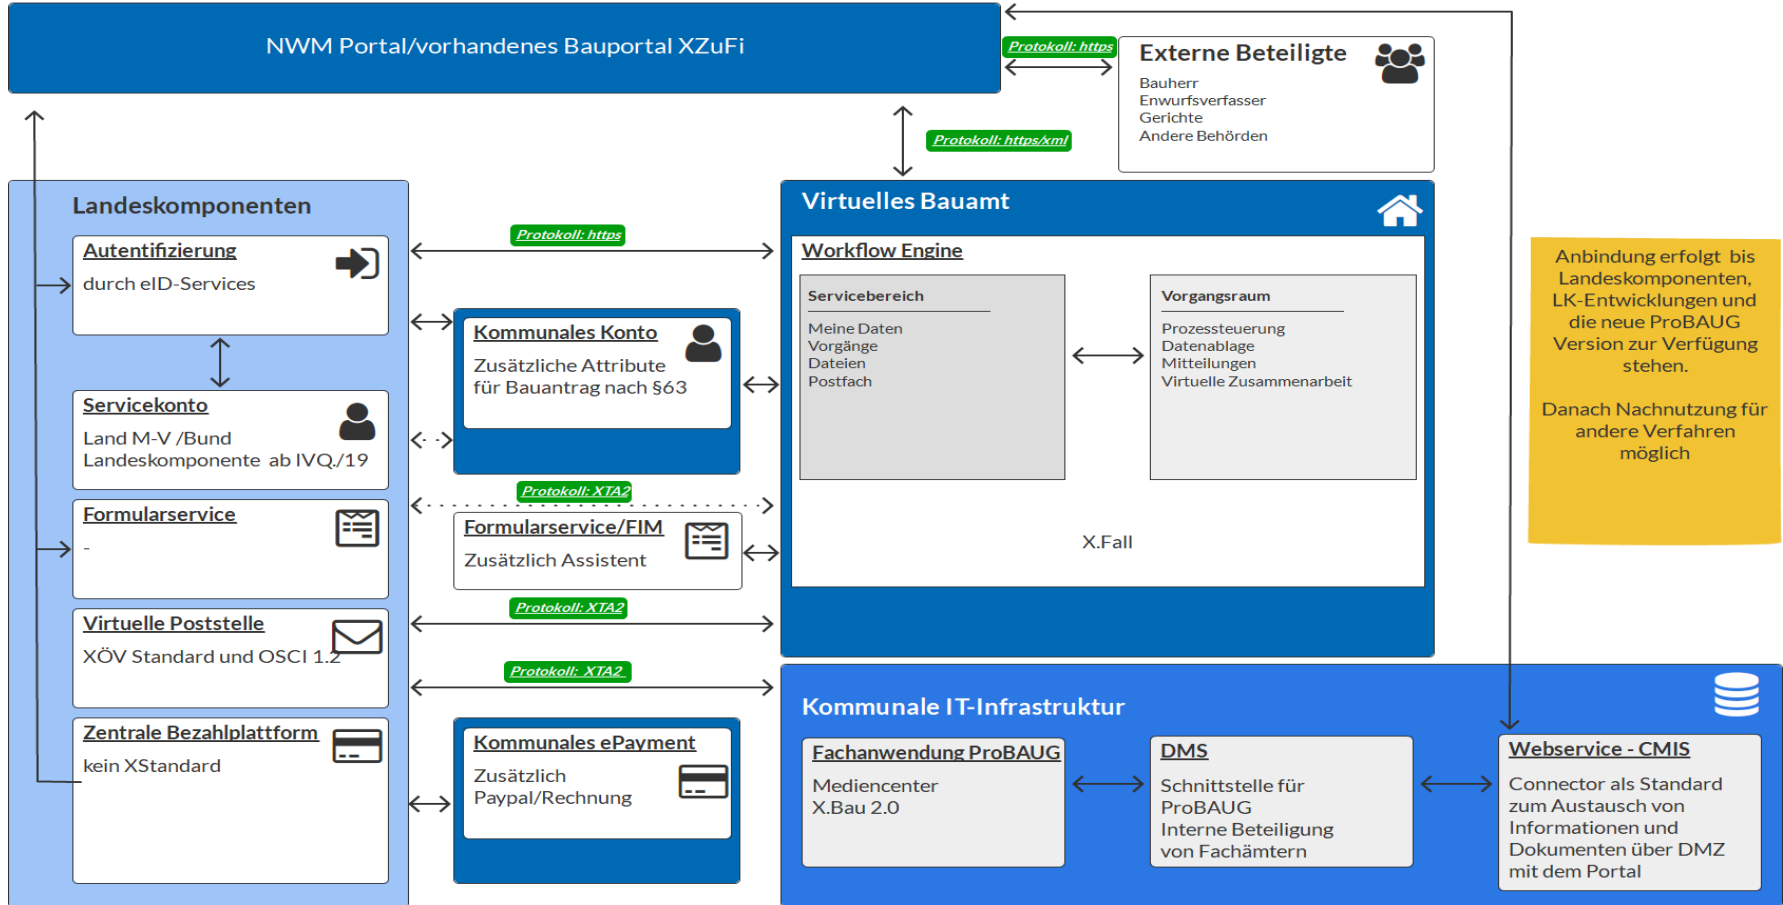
NWM Portal/vorhandenes Bauportal XZuFi

Protokoll: https

Externe Beteiligte
Bauherr
Enwurfsverfasser
Gerichte
Andere Behörden

Protokoll: https/xml

Landeskomponenten

Autentifizierung
durch eID-Services

Servicekonto
Land M-V /Bund
Landeskomponente ab IVQ./19

Formularservice
-

Virtuelle Poststelle
XÖV Standard und OSCI 1.2

Zentrale Bezahlplattform
kein XStandard

Protokoll: https

Kommunales Konto
Zusätzliche Attribute für Bauantrag nach §63

Protokoll: XTA2

Formularservice/FIM
Zusätzlich Assistent

Protokoll: XTA2

Protokoll: XTA2

Kommunales ePayment
Zusätzlich Paypal/Rechnung

Virtuelles Bauamt

Workflow Engine

Servicebereich
Meine Daten
Vorgänge
Dateien
Postfach

Vorgangsraum
Prozessteuerung
Datenablage
Mitteilungen
Virtuelle Zusammenarbeit

X.Fall

Anbindung erfolgt bis Landeskomponenten, LK-Entwicklungen und die neue ProBAUG Version zur Verfügung stehen.

Danach Nachnutzung für andere Verfahren möglich

Kommunale IT-Infrastruktur

Fachanwendung ProBAUG
Mediencenter
X.Bau 2.0

DMS
Schnittstelle für ProBAUG
Interne Beteiligung von Fachämtern

Webservice - CMIS
Connector als Standard zum Austausch von Informationen und Dokumenten über DMZ mit dem Portal